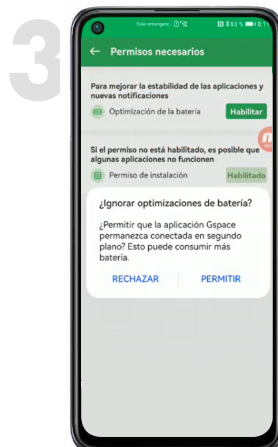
3

Solo emergencia

← Permisos necesarios

Para mejorar la estabilidad de las aplicaciones y nuevas notificaciones

Optimización de la batería

Habilitar

Si el permiso no está habilitado, es posible que algunas aplicaciones no funcionen

Permiso de instalación

Habilitado

¿Ignorar optimizaciones de batería?

¿Permitir que la aplicación Gspace permanezca conectada en segundo plano? Esto puede consumir más batería.

RECHAZAR

PERMITIR